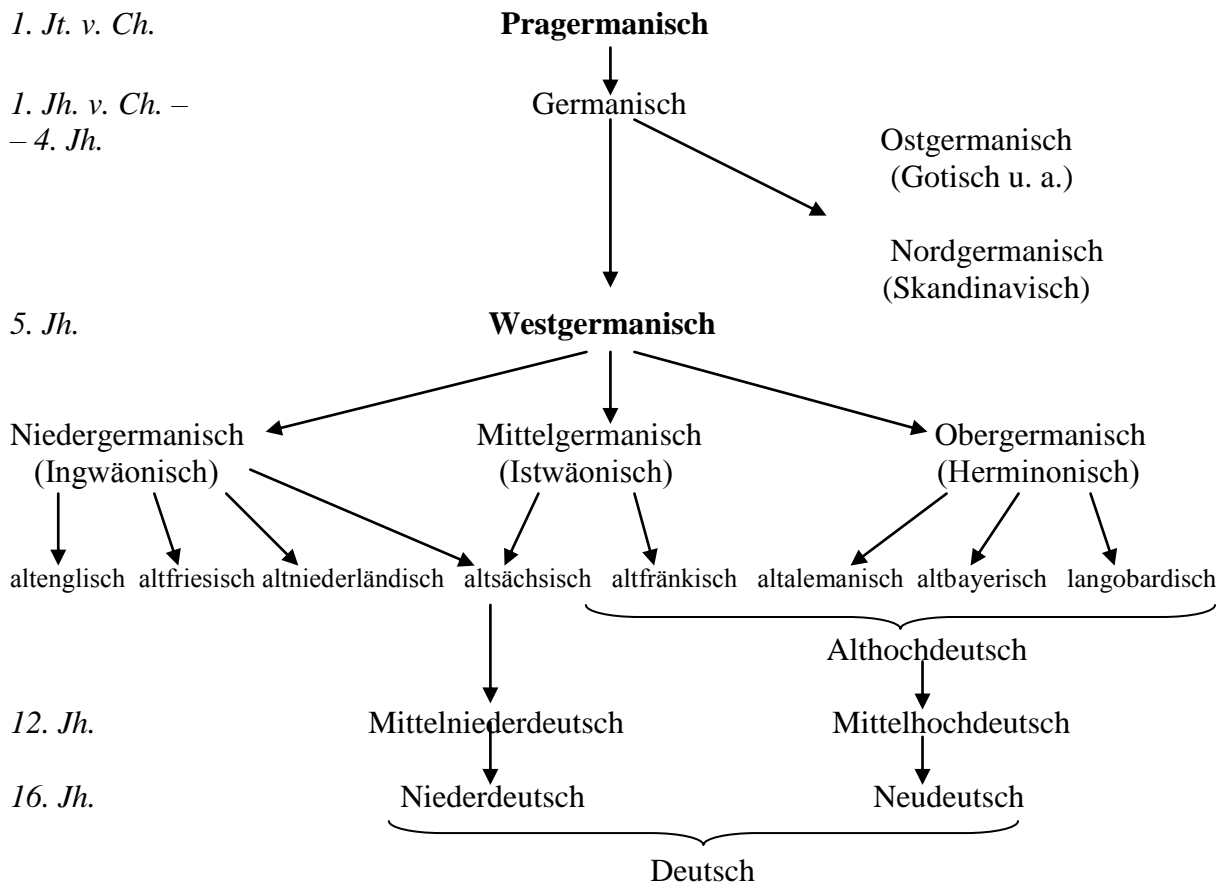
*1. Jt. v. Ch.* **Pragermanisch**

*1. Jh. v. Ch. –*
*– 4. Jh.* Germanisch

Ostgermanisch
(Gotisch u. a.)

Nordgermanisch
(Skandinavisch)

*5. Jh.* **Westgermanisch**

Niedergermanisch
(Ingwäonisch)

Mittelgermanisch
(Istwäonisch)

Obergermanisch
(Herminonisch)

altenglisch altfriesisch altniederländisch altsächsisch altfränkisch altalemanisch altbayerisch langobardisch

Althochdeutsch

*12. Jh.* Mittelniederdeutsch Mittelhochdeutsch

*16. Jh.* Niederdeutsch Neudeutsch

Deutsch